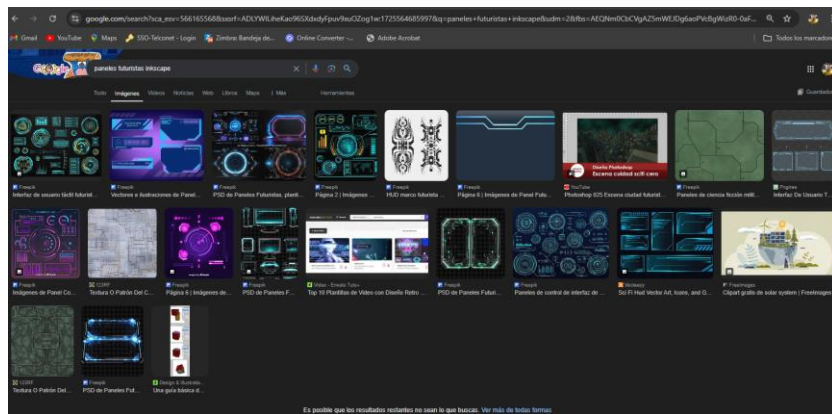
google.com/search?sca_esv=566165568&sxsrf=ADLYWILiheKao96SXdxdyFpuv9euOZog1w:1725564685997&q=paneles+futuristas+inkscape&udm=2&fbs=AEQNm0CbCVgAZ5mWEJDg6aoPVcBgWizR0-0aF...

Gmail YouTube Maps SSO-Telconet - Login Zimbra: Bandeja de... Online Converter -... Adobe Acrobat

Todos los marcadores

paneles futuristas inkscape

Todo Imágenes Videos Noticias Web Libros Maps Más Herramientas

Guardados

Freepik
Interfaz de usuario táctil futurist...

Freepik
Vectores e ilustraciones de Panel...

Freepik
PSD de Paneles Futuristas, planti...

Freepik
Página 2 | Imágenes ...

Freepik
HUD marco futurista ...

Freepik
Página 5 | Imágenes de Panel Futu...

Diseño Photoshop
Escena ciudad scifi cero

YouTube
Photoshop 025 Escena ciudad futurist...

Freepik
Paneles de ciencia ficción milit...

Pngtree
Interfaz De Usuario T...

Freepik
Imágenes de Panel Co...

123RF
Textura O Patrón Del C...

Freepik
Página 6 | Imágenes de...

Freepik
PSD de Paneles F...

Visión - Envato Tuts+
Top 10 Plantillas de Vídeo con Diseño Retro ...

Freepik
PSD de Paneles Futuri...

Freepik
Paneles de control de interfaz de ...

Vecteezy
Sci Fi Hud Vector Art, Icons, and G...

Freeimages
Clipart gratis de solar system | Freeimages

123RF
Textura O Patrón Del...

Freepik
PSD de Paneles Fut...

Design & Illustratio...
Una guía básica d...

Es posible que los resultados restantes no sean lo que buscas. Ver más de todas formas